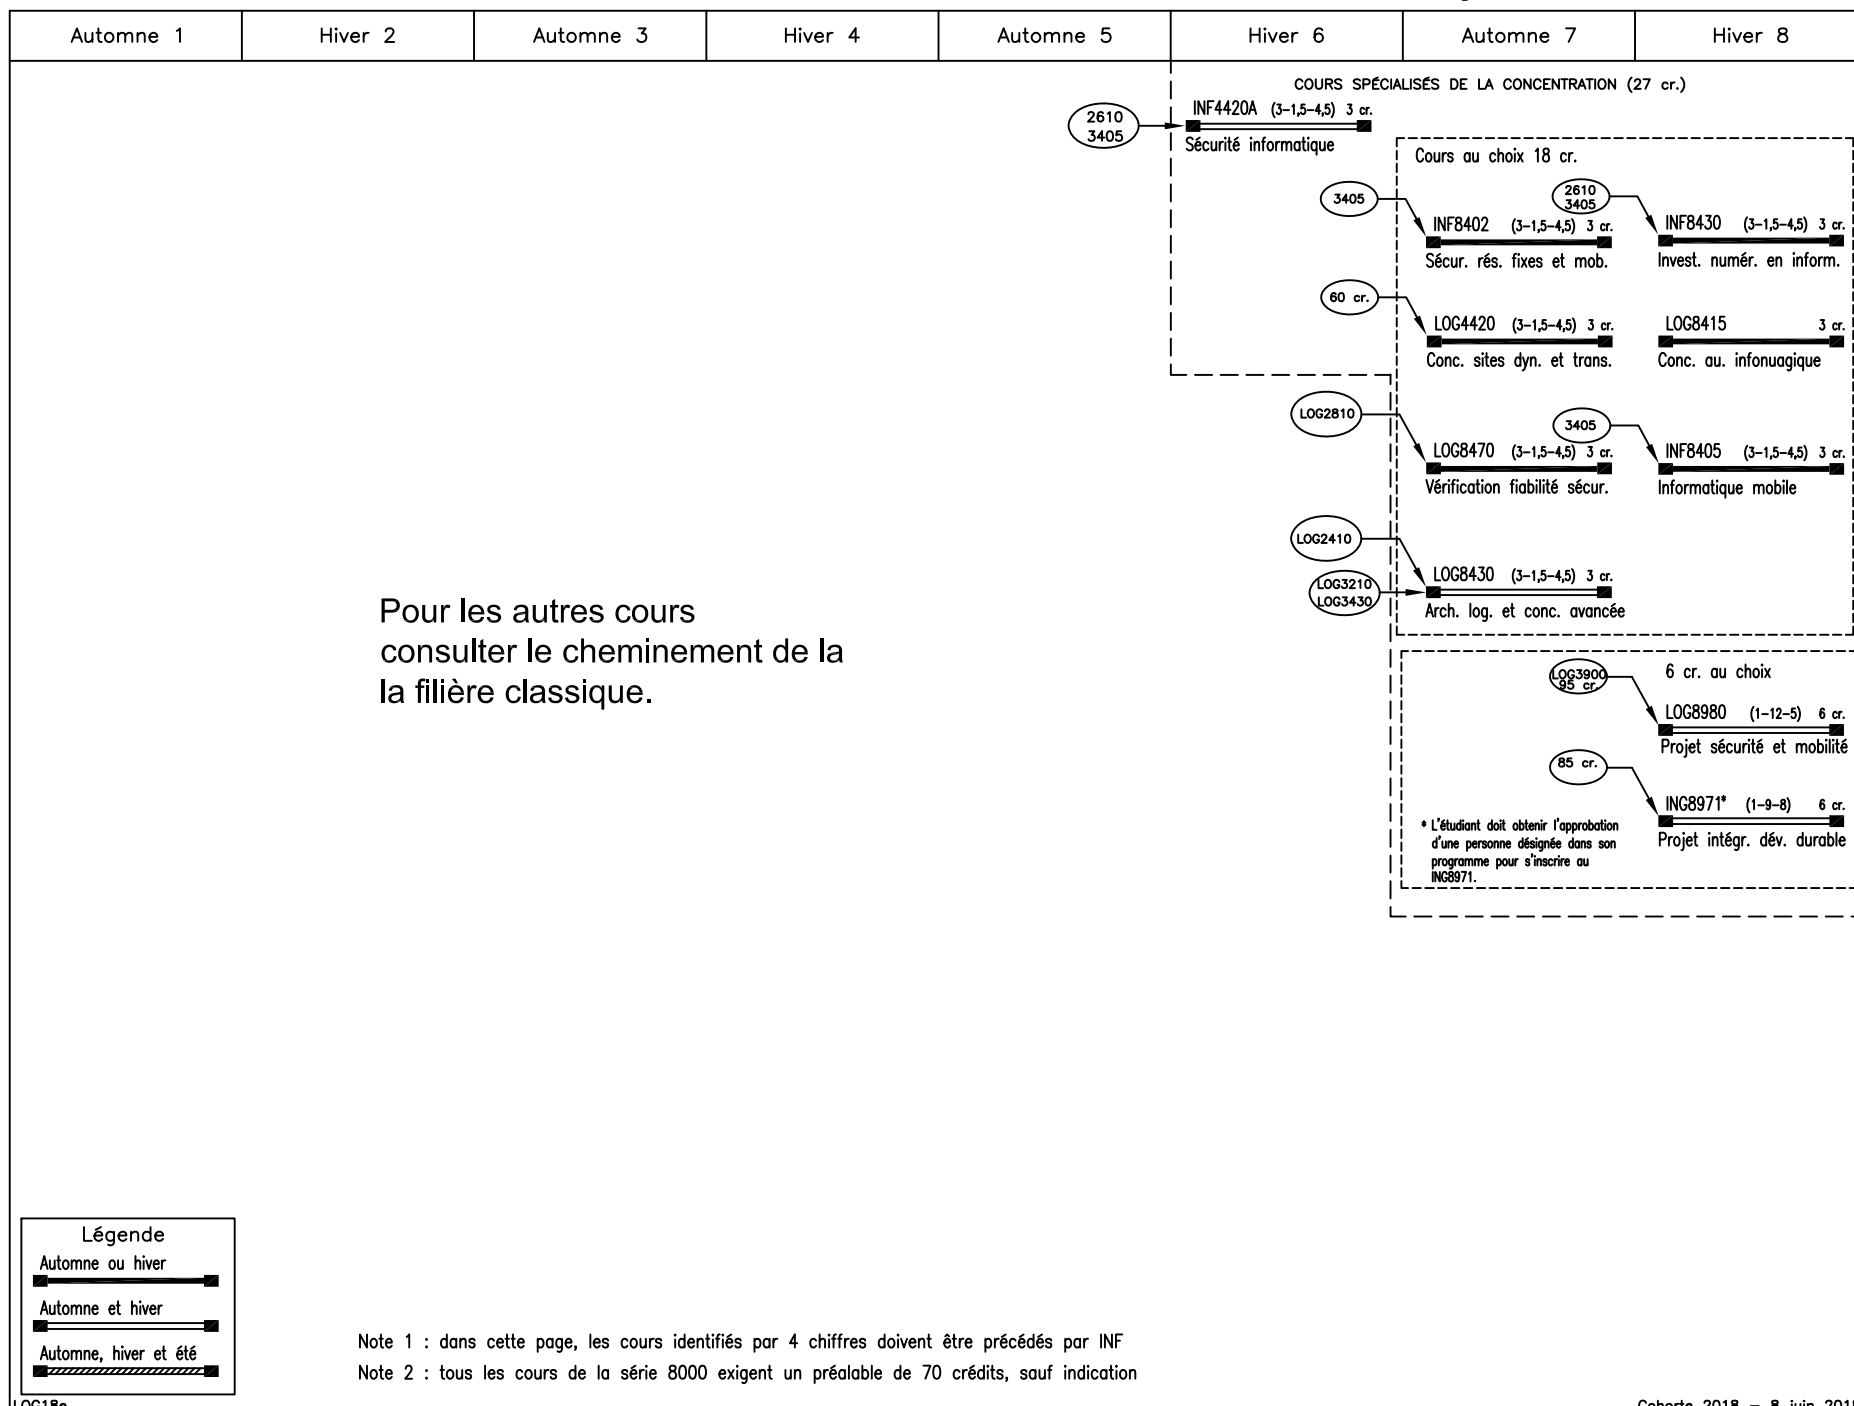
| Automne 1 | Hiver 2 | Automne 3 | Hiver 4 | Automne 5 | Hiver 6 | Automne 7 | Hiver 8 |
|---|---|---|---|---|---|---|---|

COURS SPÉCIALISÉS DE LA CONCENTRATION (27 cr.)

2610
3405

INF4420A (3–1,5–4,5) 3 cr.
Sécurité informatique

Cours au choix 18 cr.

3405

INF8402 (3–1,5–4,5) 3 cr.
Sécur. rés. fixes et mob.

2610
3405

INF8430 (3–1,5–4,5) 3 cr.
Invest. numér. en inform.

60 cr.

LOG4420 (3–1,5–4,5) 3 cr.
Conc. sites dyn. et trans.

LOG8415 3 cr.
Conc. au. infonuagique

LOG2810

LOG8470 (3–1,5–4,5) 3 cr.
Vérification fiabilité sécur.

3405

INF8405 (3–1,5–4,5) 3 cr.
Informatique mobile

LOG2410

LOG3210
LOG3430

LOG8430 (3–1,5–4,5) 3 cr.
Arch. log. et conc. avancée

Pour les autres cours consulter le cheminement de la la filière classique.

6 cr. au choix

LOG3900
95 cr.

LOG8980 (1–12–5) 6 cr.
Projet sécurité et mobilité

85 cr.

ING8971* (1–9–8) 6 cr.
Projet intégr. dév. durable

* L'étudiant doit obtenir l'approbation d'une personne désignée dans son programme pour s'inscrire au ING8971.

Légende
Automne ou hiver
Automne et hiver
Automne, hiver et été

Note 1 : dans cette page, les cours identifiés par 4 chiffres doivent être précédés par INF
Note 2 : tous les cours de la série 8000 exigent un préalable de 70 crédits, sauf indication

LOG18a

Cohorte 2018 – 8 juin 201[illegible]